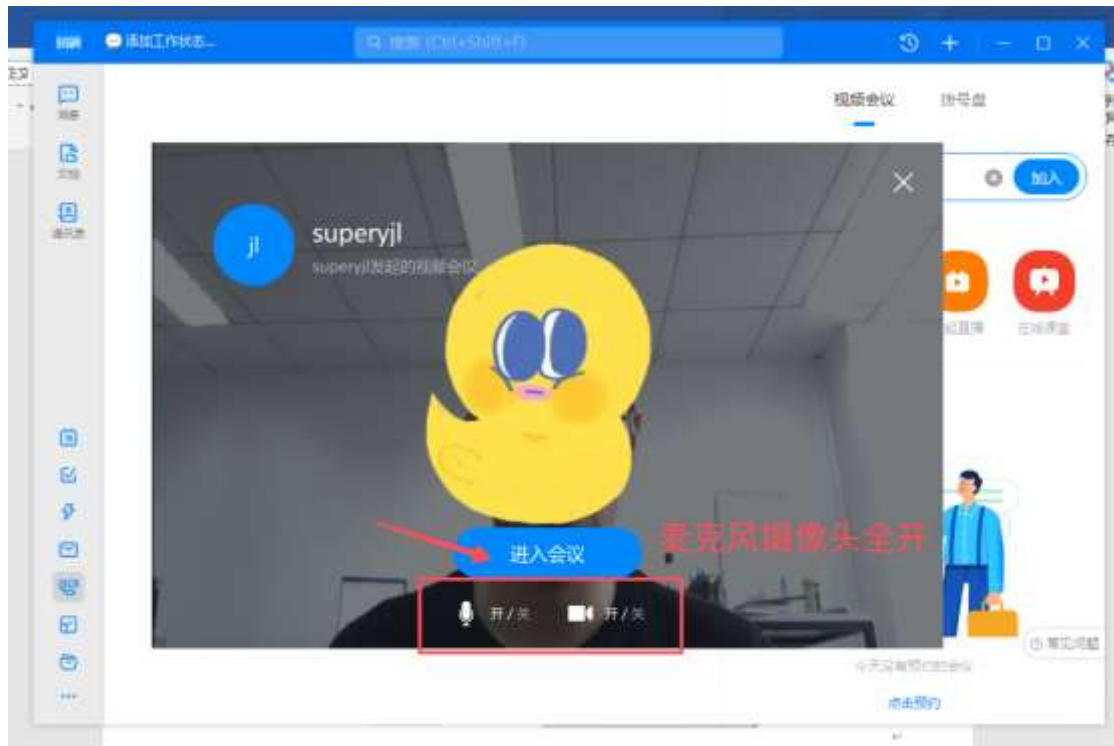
添加工作状态...

搜索 (Ctrl+Shift+F)

消息

文档

通讯录

视频会议

拨号盘

加入

jl

superyjl

superyjl发起的视频会议

起直播

在线课堂

进入会议

麦克风摄像头全开

开 / 关

开 / 关

常见问题

今天没有预约的会议

点击预约